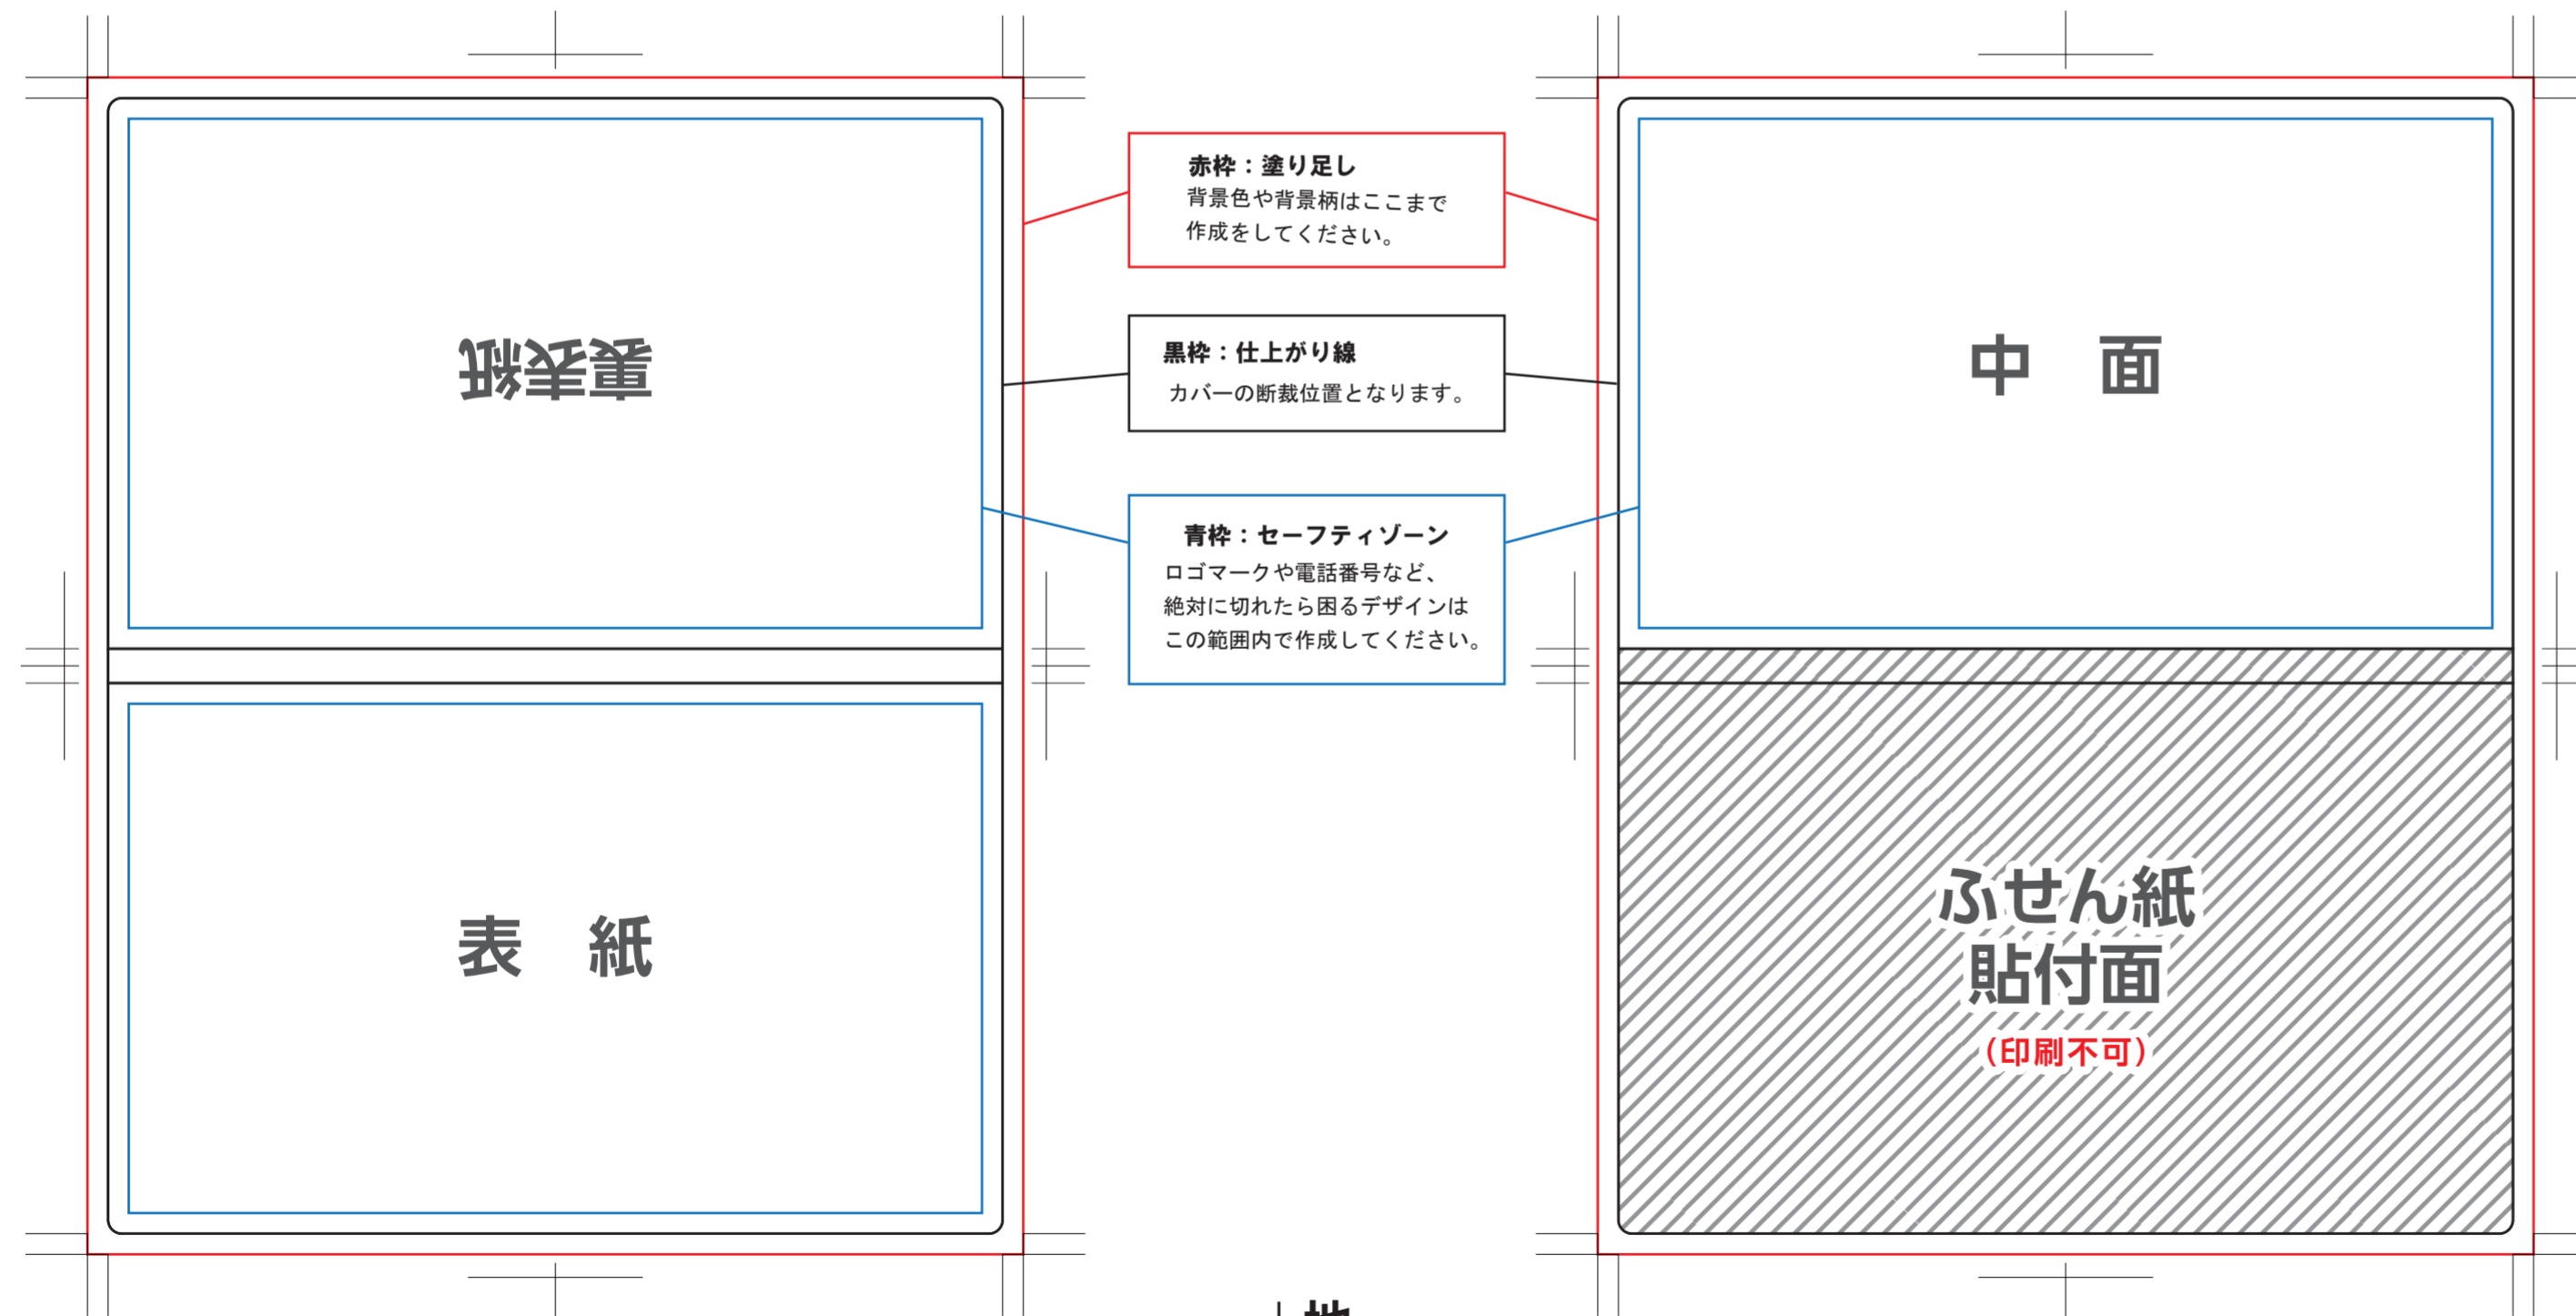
裏表紙

表　紙

赤枠：塗り足し
背景色や背景柄はここまで作成をしてください。

黒枠：仕上がり線
カバーの断裁位置となります。

青枠：セーフティゾーン
ロゴマークや電話番号など、絶対に切れたら困るデザインはこの範囲内で作成してください。

中　面

ふせん紙
貼付面
（印刷不可）

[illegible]